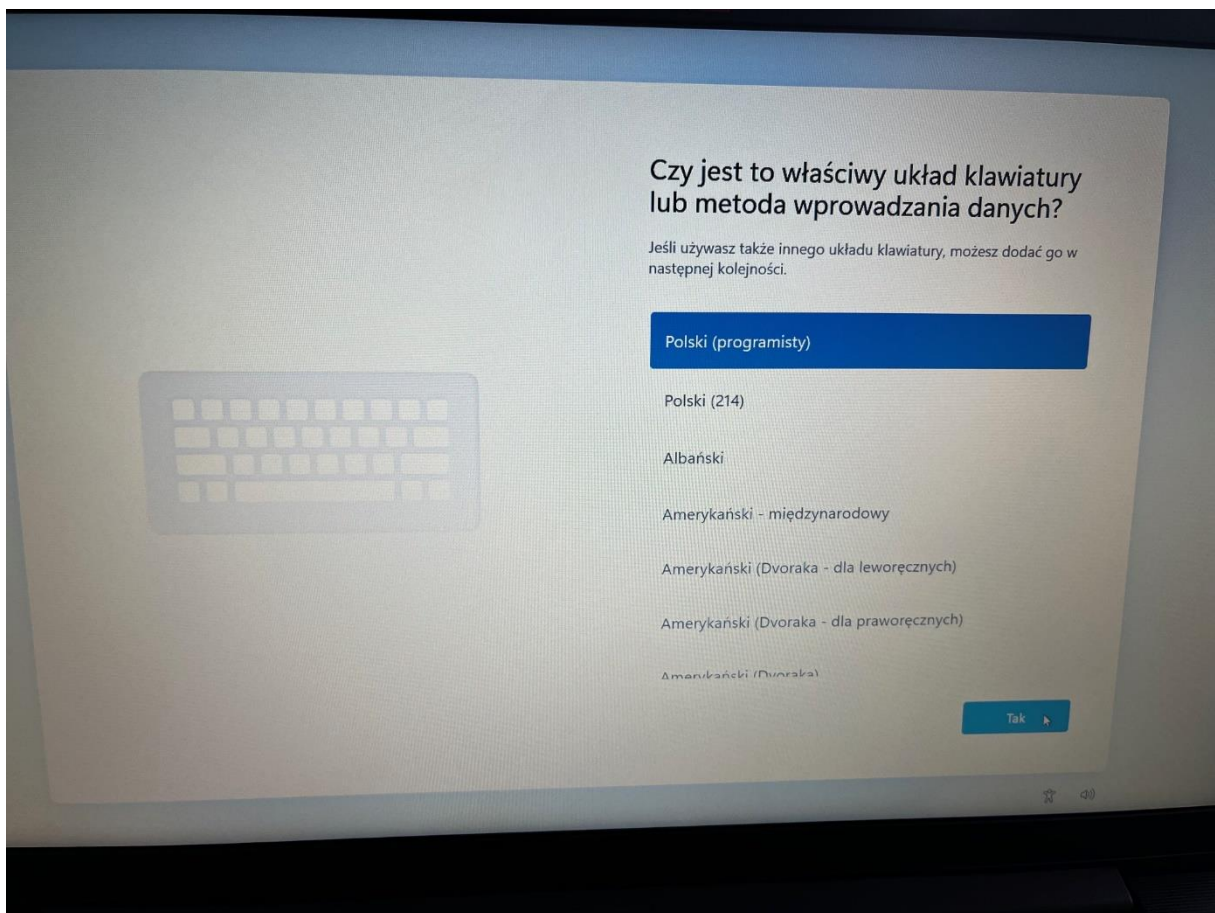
Czy jest to właściwy układ klawiatury lub metoda wprowadzania danych?

Jeśli używasz także innego układu klawiatury, możesz dodać go w następnej kolejności.

Polski (programisty)

Polski (214)

Albański

Amerykański - międzynarodowy

Amerykański (Dvoraka - dla leworęcznych)

Amerykański (Dvoraka - dla praworęcznych)

Amerykański (Dvoraka)

Tak